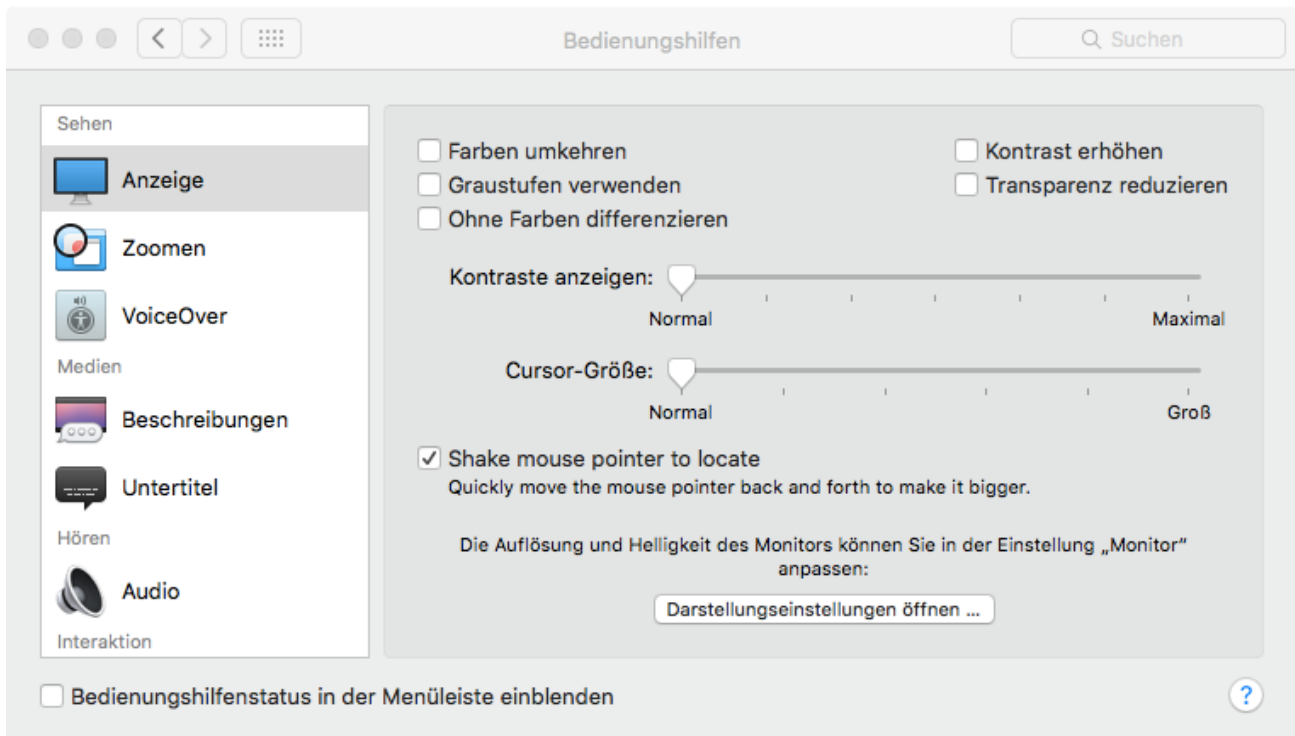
Bedienungshilfen

Suchen

Sehen

Anzeige

Zoomen

VoiceOver

Medien

Beschreibungen

Untertitel

Hören

Audio

Interaktion

Farben umkehren

Kontrast erhöhen

Graustufen verwenden

Transparenz reduzieren

Ohne Farben differenzieren

Kontraste anzeigen:

Normal

Maximal

Cursor-Größe:

Normal

Groß

✓ Shake mouse pointer to locate

Quickly move the mouse pointer back and forth to make it bigger.

Die Auflösung und Helligkeit des Monitors können Sie in der Einstellung „Monitor" anpassen:

Darstellungseinstellungen öffnen ...

Bedienungshilfenstatus in der Menüleiste einblenden

?